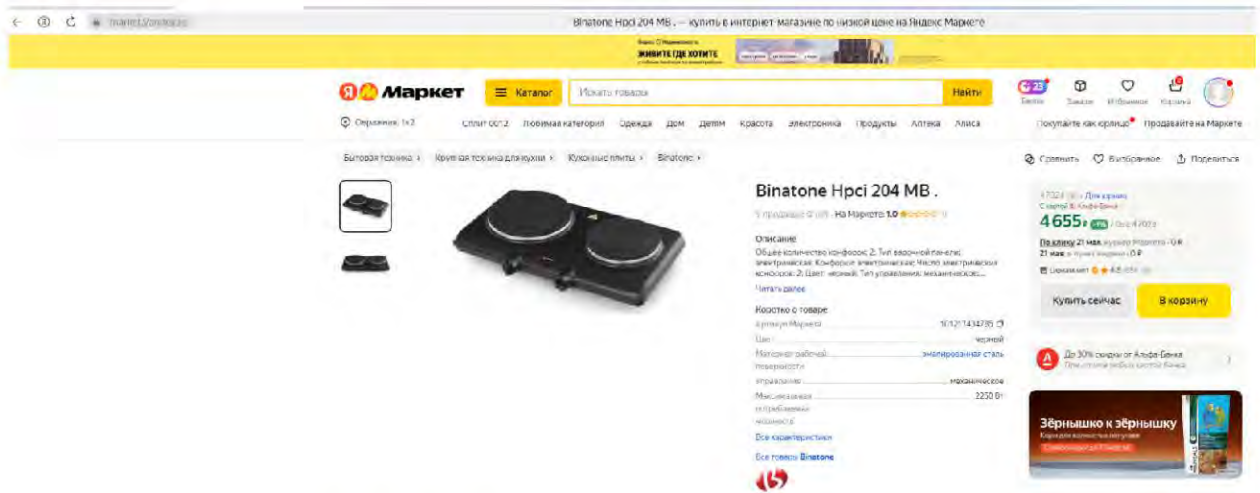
market.yandex.ru

Binatone Hpci 204 MB . — купить в интернет-магазине по низкой цене на Яндекс Маркете

ЖИВИТЕ ГДЕ ХОТИТЕ

Маркет

Каталог

Искать товары

Найти

23

Баллы

Заказы

Избранное

Корзина

Обнинск, 1к2

Сплит от 2

Любимая категория

Одежда

Дом

Детям

Красота

Электроника

Продукты

Аптека

Алиса

Покупайте как юрлицо

Продавайте на Маркете

Бытовая техника › Крупная техника для кухни › Кухонные плиты › Binatone ›

Сравнить

В избранное

Поделиться

Binatone Hpci 204 MB .

На Маркете 1.0

Описание

Общее количество конфорок: 2. Тип варочной панели: электрическая. Конфорки электрические: Число электрических конфорок: 2. Цвет: черный. Тип управления: механическое...

Читать далее

Коротко о товаре

| | |
|---|---|
| Артикул Маркета | 101211434785 |
| Цвет | черный |
| Материал рабочей поверхности | эмалированная сталь |
| Управление | механическое |
| Максимальная потребляемая мощность | 2250 Вт |

Все характеристики

Все товары Binatone

Для корзины

С картой Альфа-Банка

4 655 ₽

По клику 21 мая курьер Маркета · 0 ₽

21 мая в пункт выдачи · 0 ₽

Купить сейчас

В корзину

До 30% скидки от Альфа-Банка

Зёрнышко к зёрнышку